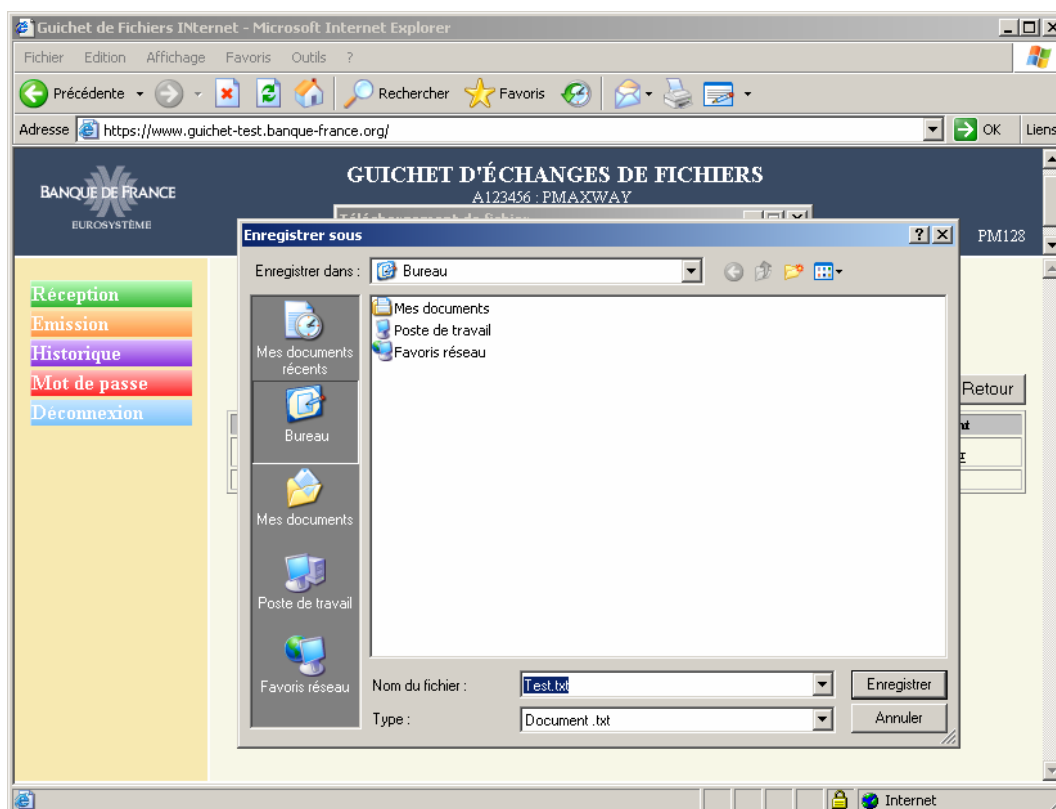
Guichet de Fichiers INternet - Microsoft Internet Explorer

Fichier Edition Affichage Favoris Outils ?

Précédente Rechercher Favoris

Adresse https://www.guichet-test.banque-france.org/ OK Liens

BANQUE DE FRANCE
EUROSYSTÈME

GUICHET D'ÉCHANGES DE FICHIERS
A123456 : PMAXWAY

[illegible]

PM128

Réception
Emission
Historique
Mot de passe
Déconnexion

Retour

Enregistrer sous

Enregistrer dans : Bureau

Mes documents récents
Bureau
Mes documents
Poste de travail
Favoris réseau

Mes documents
Poste de travail
Favoris réseau

Nom du fichier : Test.txt
Type : Document .txt

Enregistrer
Annuler

Internet